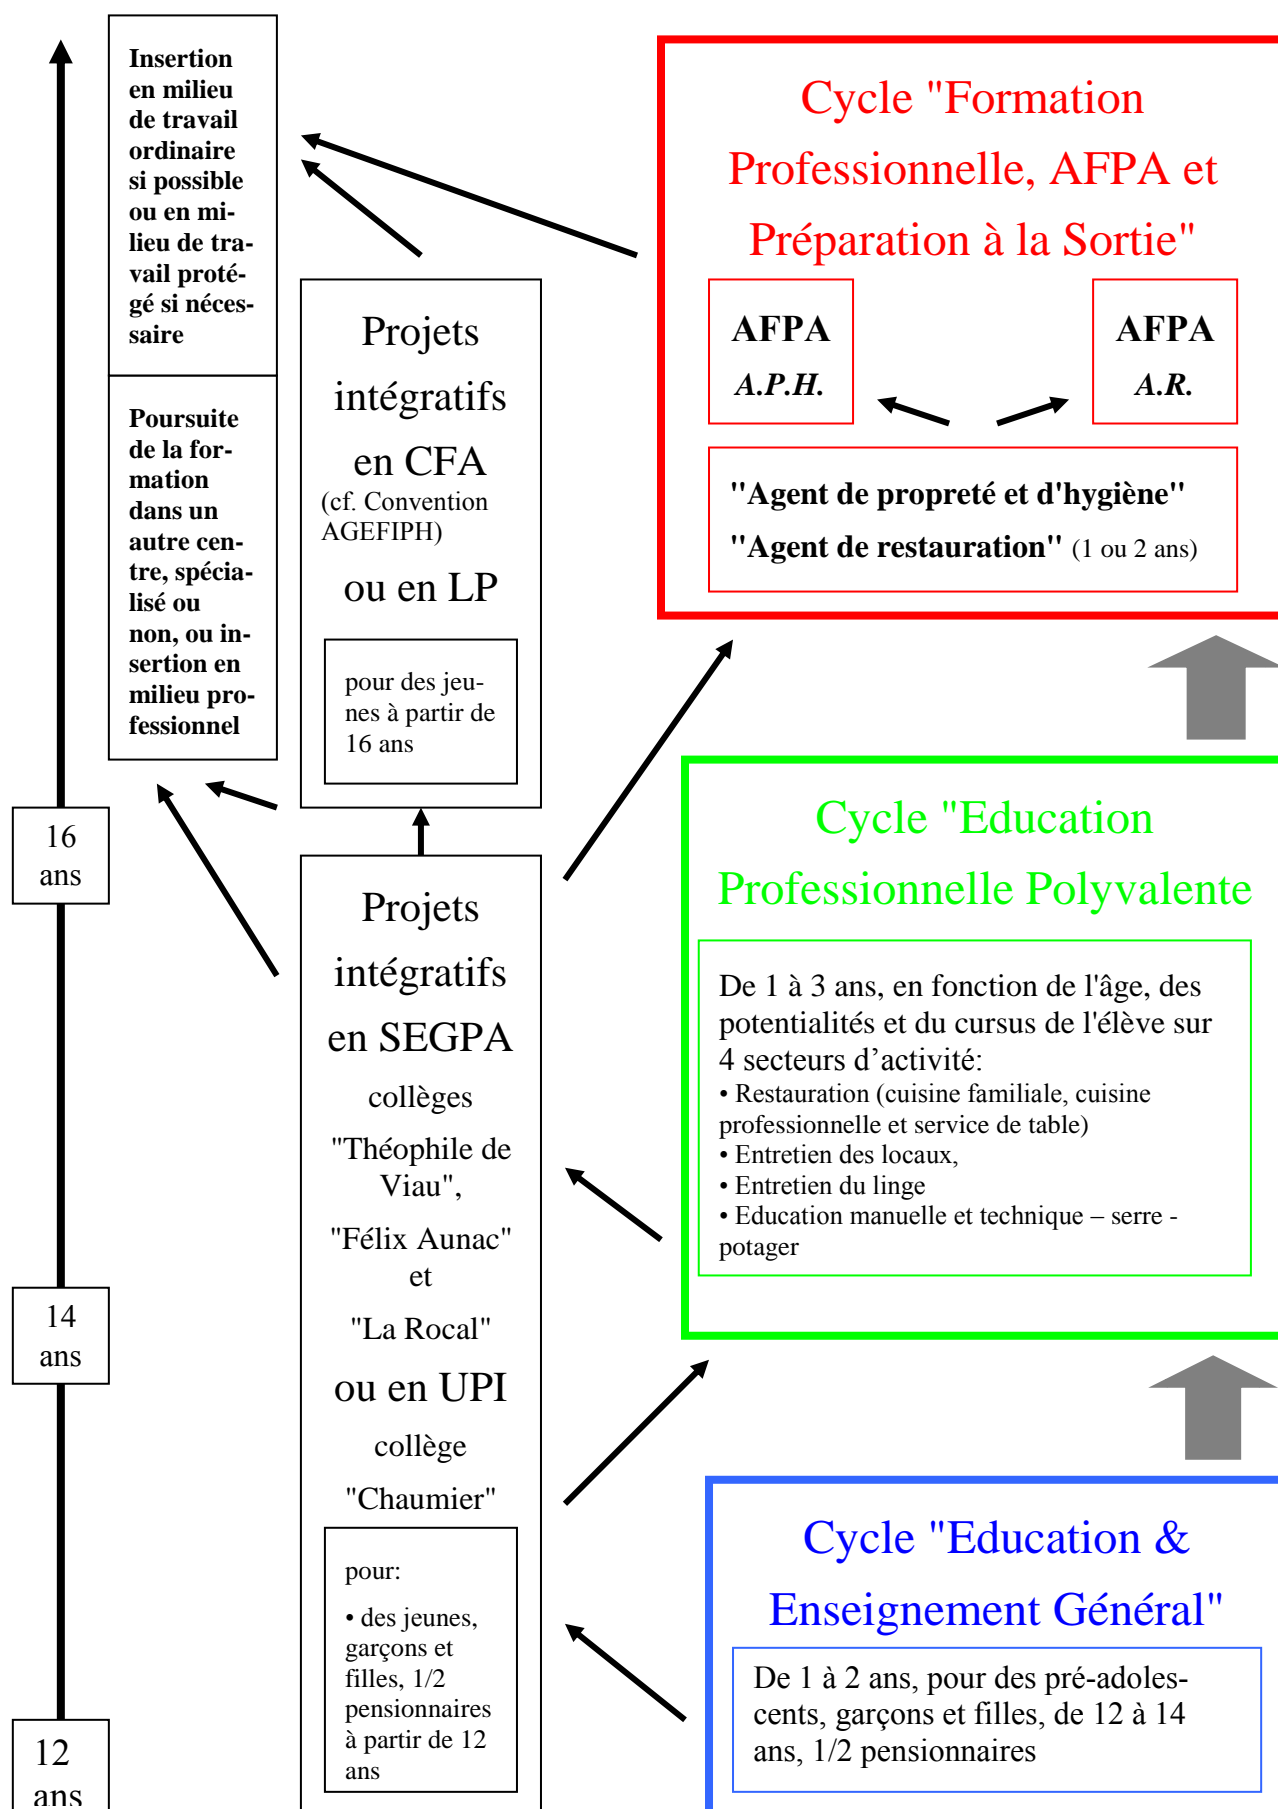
Insertion en milieu de travail ordinaire si possible ou en milieu de travail protégé si nécessaire

Poursuite de la formation dans un autre centre, spécialisé ou non, ou insertion en milieu professionnel

16 ans

14 ans

12 ans

Projets intégratifs en CFA (cf. Convention AGEFIPH) ou en LP

pour des jeunes à partir de 16 ans

Projets intégratifs en SEGPA collèges "Théophile de Viau", "Félix Aunac" et "La Rocal" ou en UPI collège "Chaumier"

pour:
• des jeunes, garçons et filles, 1/2 pensionnaires à partir de 12 ans

Cycle "Formation Professionnelle, AFPA et Préparation à la Sortie"

AFPA
A.P.H.

AFPA
A.R.

"Agent de propreté et d'hygiène"
"Agent de restauration" (1 ou 2 ans)

Cycle "Education Professionnelle Polyvalente

De 1 à 3 ans, en fonction de l'âge, des potentialités et du cursus de l'élève sur 4 secteurs d'activité:
• Restauration (cuisine familiale, cuisine professionnelle et service de table)
• Entretien des locaux,
• Entretien du linge
• Education manuelle et technique – serre - potager

Cycle "Education & Enseignement Général"

De 1 à 2 ans, pour des pré-adolescents, garçons et filles, de 12 à 14 ans, 1/2 pensionnaires